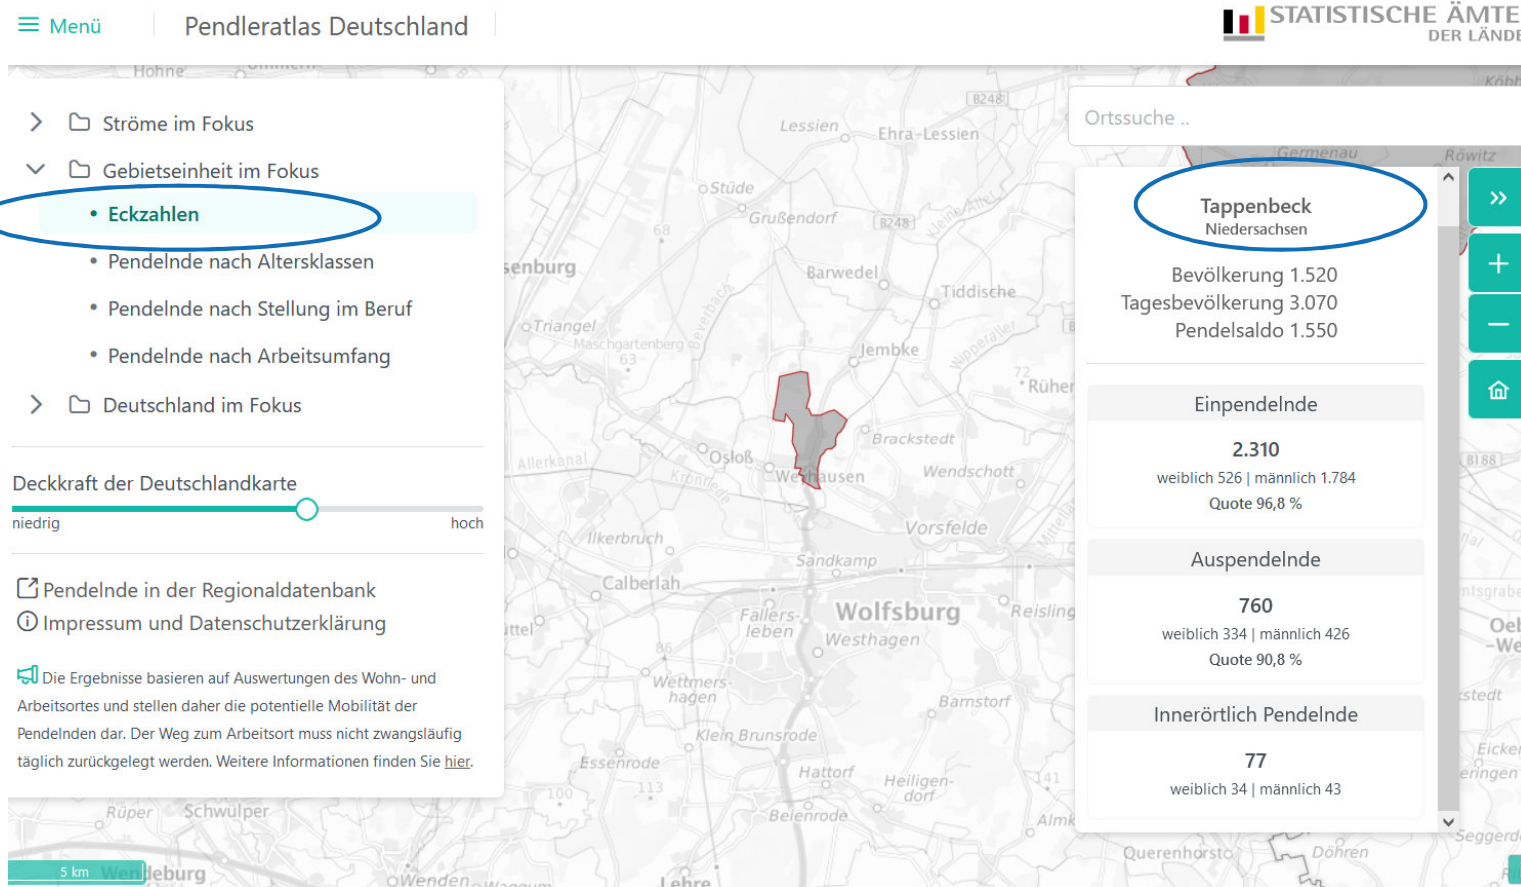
Menü

Pendleratlas Deutschland

STATISTISCHE ÄMTE
DER LÄNDE

Ströme im Fokus

Gebietseinheit im Fokus

• Eckzahlen

• Pendelnde nach Altersklassen

• Pendelnde nach Stellung im Beruf

• Pendelnde nach Arbeitsumfang

Deutschland im Fokus

Deckkraft der Deutschlandkarte

niedrig

hoch

Pendelnde in der Regionaldatenbank

Impressum und Datenschutzerklärung

Die Ergebnisse basieren auf Auswertungen des Wohn- und Arbeitsortes und stellen daher die potentielle Mobilität der Pendelnden dar. Der Weg zum Arbeitsort muss nicht zwangsläufig täglich zurückgelegt werden. Weitere Informationen finden Sie hier.

Ortssuche ..

Tappenbeck
Niedersachsen

Bevölkerung 1.520
Tagesbevölkerung 3.070
Pendelsaldo 1.550

Einpendelnde

2.310
weiblich 526 | männlich 1.784
Quote 96,8 %

Auspendelnde

760
weiblich 334 | männlich 426
Quote 90,8 %

Innerörtlich Pendelnde

77
weiblich 34 | männlich 43

Lessien Ehra-Lessien Stüde Grußendorf Barwedel Tiddische Triangel Jembke Rühen Brackstedt Schloß Weyhausen Wendschott Vorfelde Sandkamp Calberlah Wolfsburg Reislingen Fallersleben Westhagen Wettmershagen Barnstorf Klein Brunsrode Essenrode Hattorf Heiligendorf Almke Rüper Schwülper Beienrode Querenhorst Döhren Wenden Lehre Germenau Röwitz 5 km